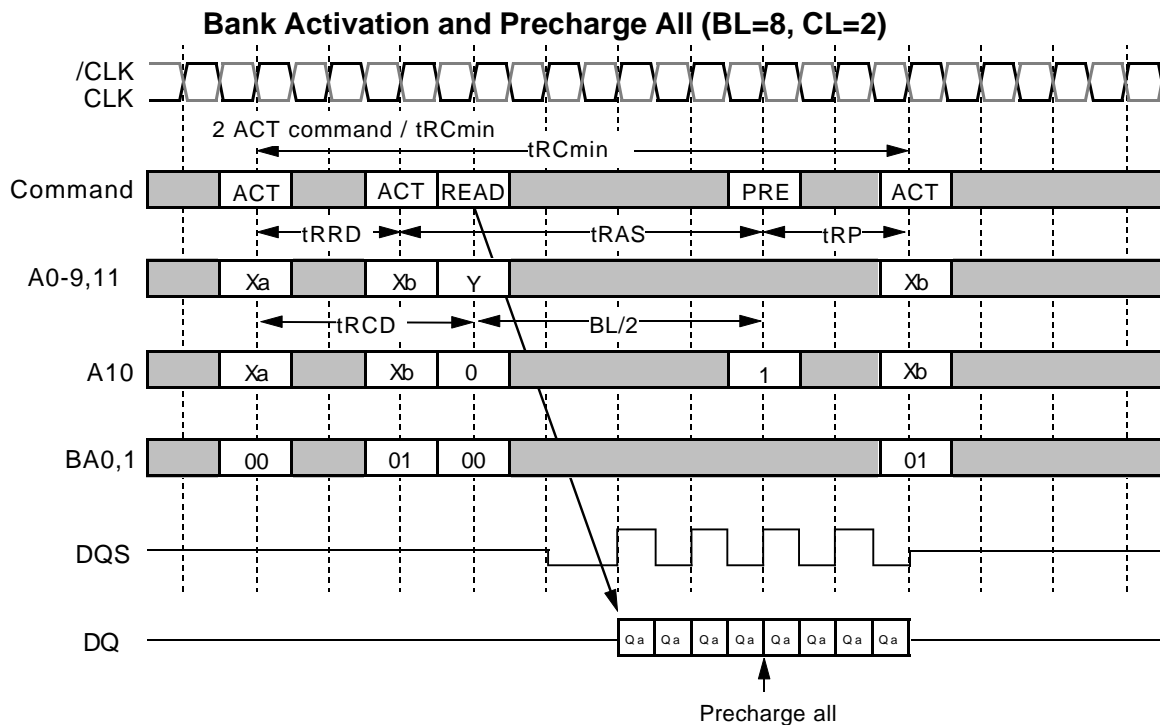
Bank Activation and Precharge All (BL=8, CL=2)

/CLK
CLK

2 ACT command / tRCmin

tRCmin

Command
ACT
ACT
READ
PRE
ACT

tRRD
tRAS
tRP

A0-9,11
Xa
Xb
Y
Xb

tRCD
BL/2

A10
Xa
Xb
0
1
Xb

BA0,1
00
01
00
01

DQS

DQ
Qa
Qa
Qa
Qa
Qa
Qa
Qa
Qa

Precharge all